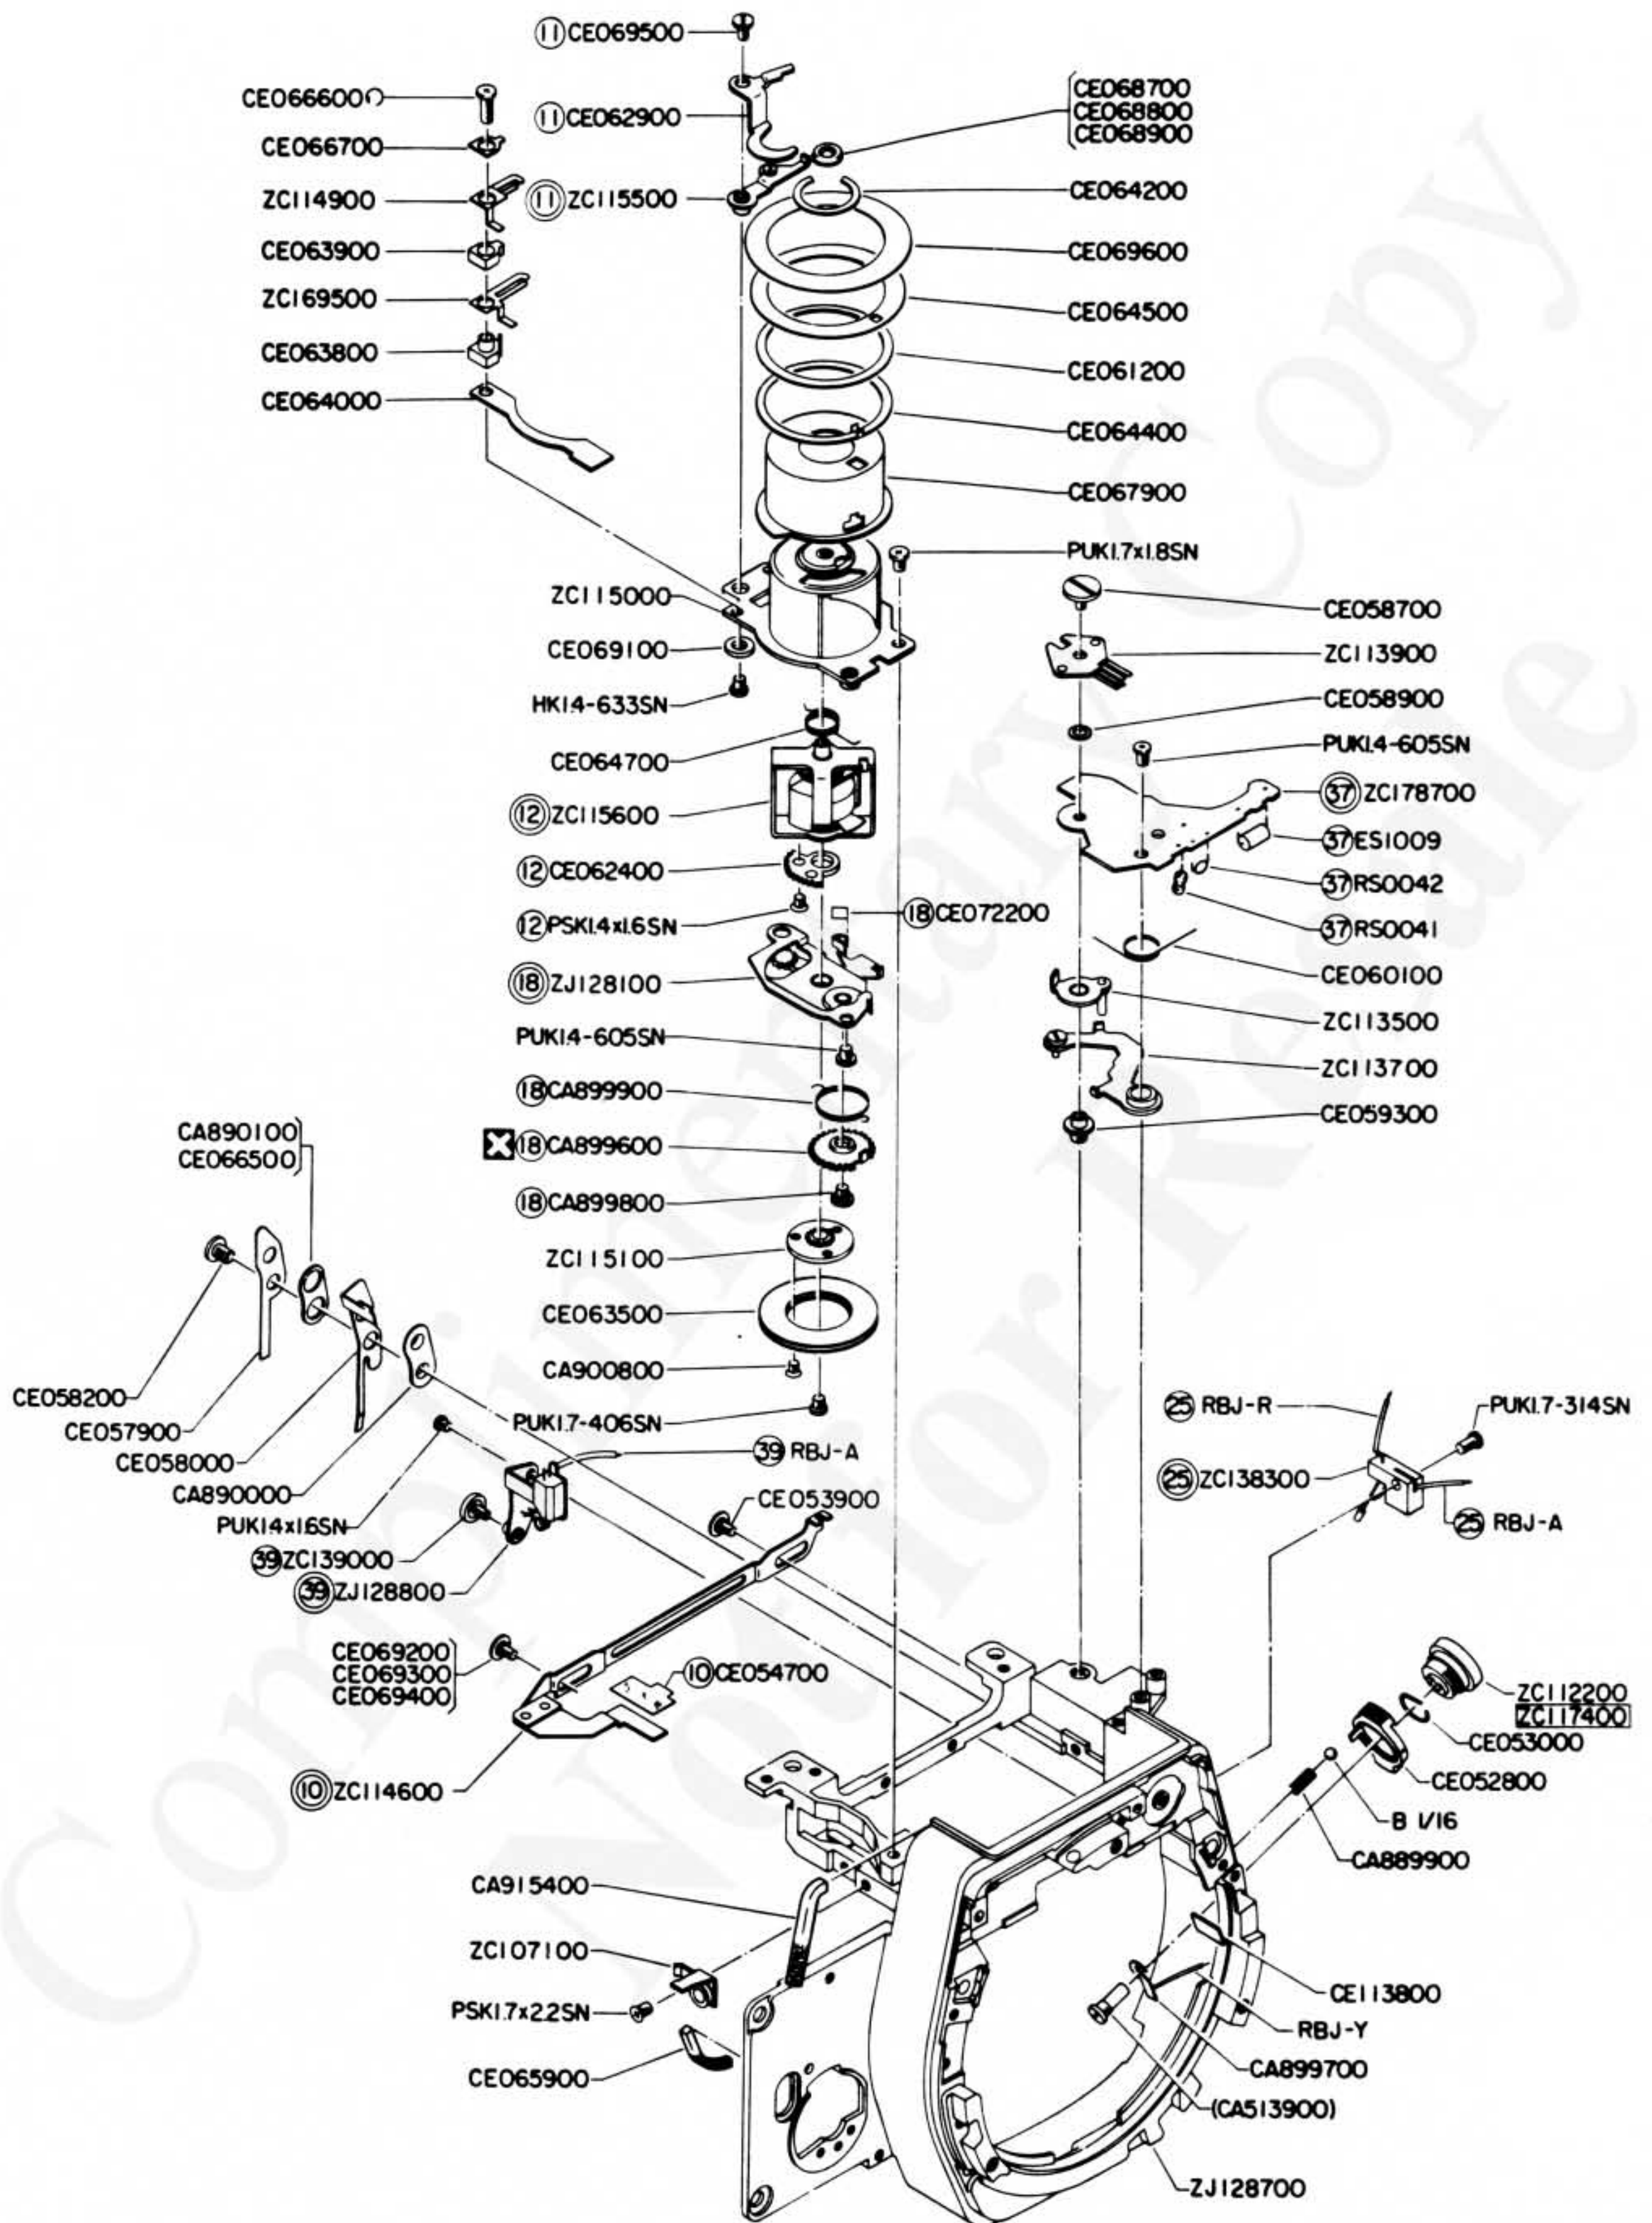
⑪CE069500
CE066600
⑪CE062900
CE068700
CE068800
CE068900
CE066700
ZC114900
⑪ZC115500
CE064200
CE063900
CE069600
ZC169500
CE064500
CE063800
CE061200
CE064000
CE064400
CE067900
PUK1.7x1.8SN
ZC115000
CE058700
CE069100
ZC113900
HK1.4-633SN
CE058900
CE064700
PUK1.4-605SN
㊲ZC178700
⑫ZC115600
㊲ES1009
⑫CE062400
㊲RS0042
⑫PSK1.4x1.6SN
⑱CE072200
㊲RS0041
CE060100
⑱ZJ128100
ZC113500
PUK1.4-605SN
ZC113700
⑱CA899900
CE059300
CA890100
CE066500
⑱CA899600
⑱CA899800
ZC115100
CE063500
CA900800
CE058200
PUK1.7-406SN
㉕RBJ-R
PUK1.7-314SN
CE057900
㊴RBJ-A
CE058000
㉕ZC138300
CA890000
CE053900
㉕RBJ-A
PUK1.4x1.6SN
㊴ZC139000
㊴ZJ128800
CE069200
CE069300
CE069400
⑩CE054700
ZC112200
ZC117400
CE053000
⑩ZC114600
CE052800
B 1/16
CA889900
CA915400
ZC107100
CE113800
PSK1.7x2.2SN
RBJ-Y
CE065900
CA899700
(CA513900)
ZJ128700